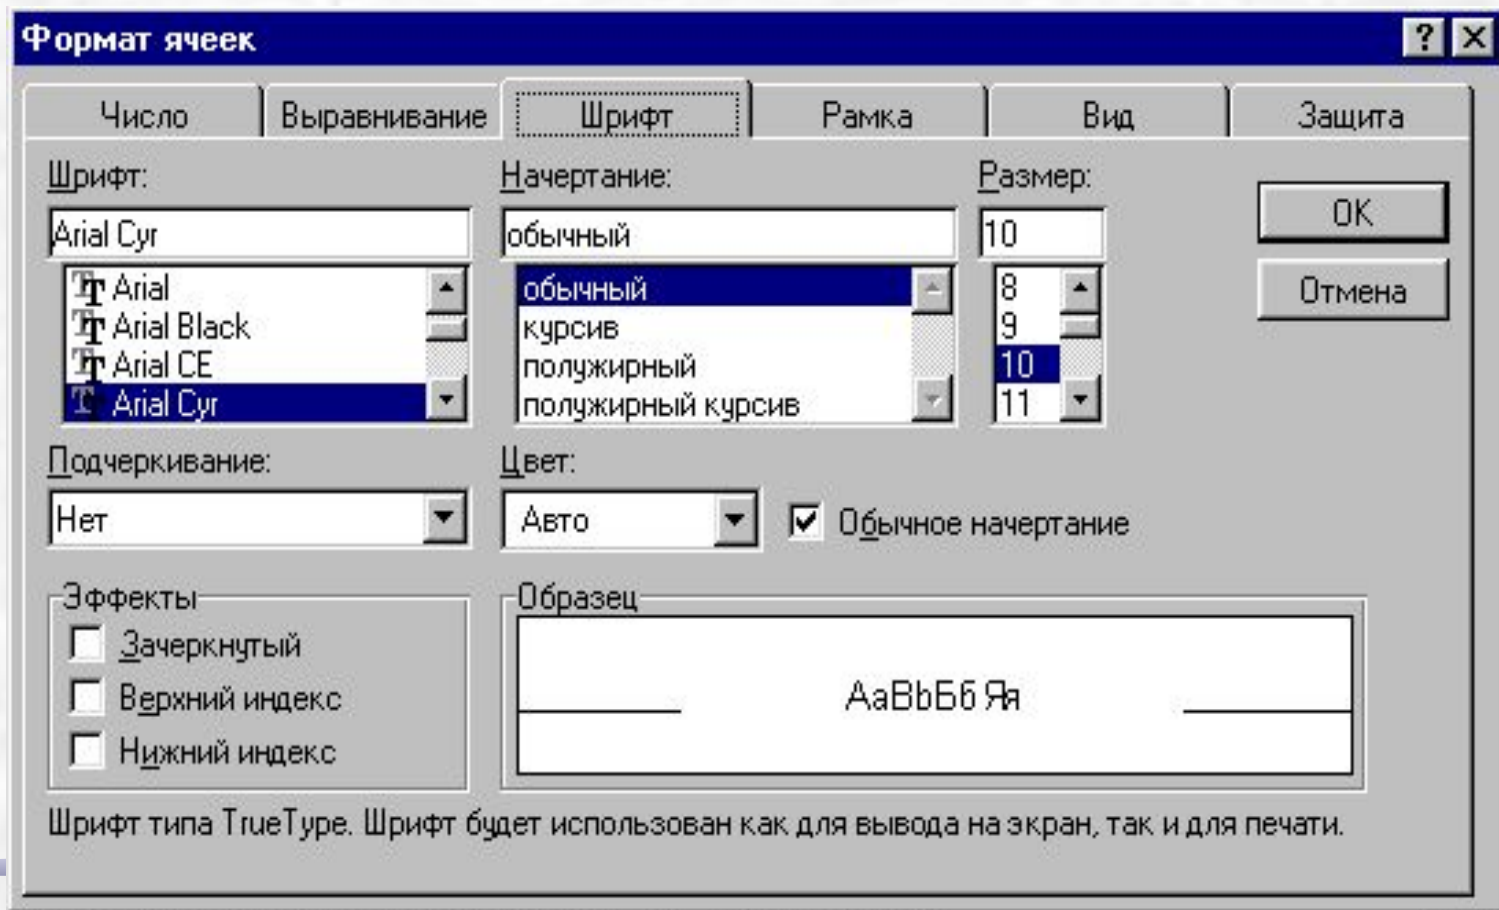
Формат ячеек

? ×

Число
Выравнивание
Шрифт
Рамка
Вид
Защита

Шрифт:
Arial Cyr
Arial
Arial Black
Arial CE
Arial Cyr

Начертание:
обычный
обычный
курсив
полужирный
полужирный курсив

Размер:
10
8
9
10
11

OK
Отмена

Подчеркивание:
Нет

Цвет:
Авто

Обычное начертание

Эффекты
Зачеркнутый
Верхний индекс
Нижний индекс

Образец
AaBbБб Яя

Шрифт типа TrueType. Шрифт будет использован как для вывода на экран, так и для печати.